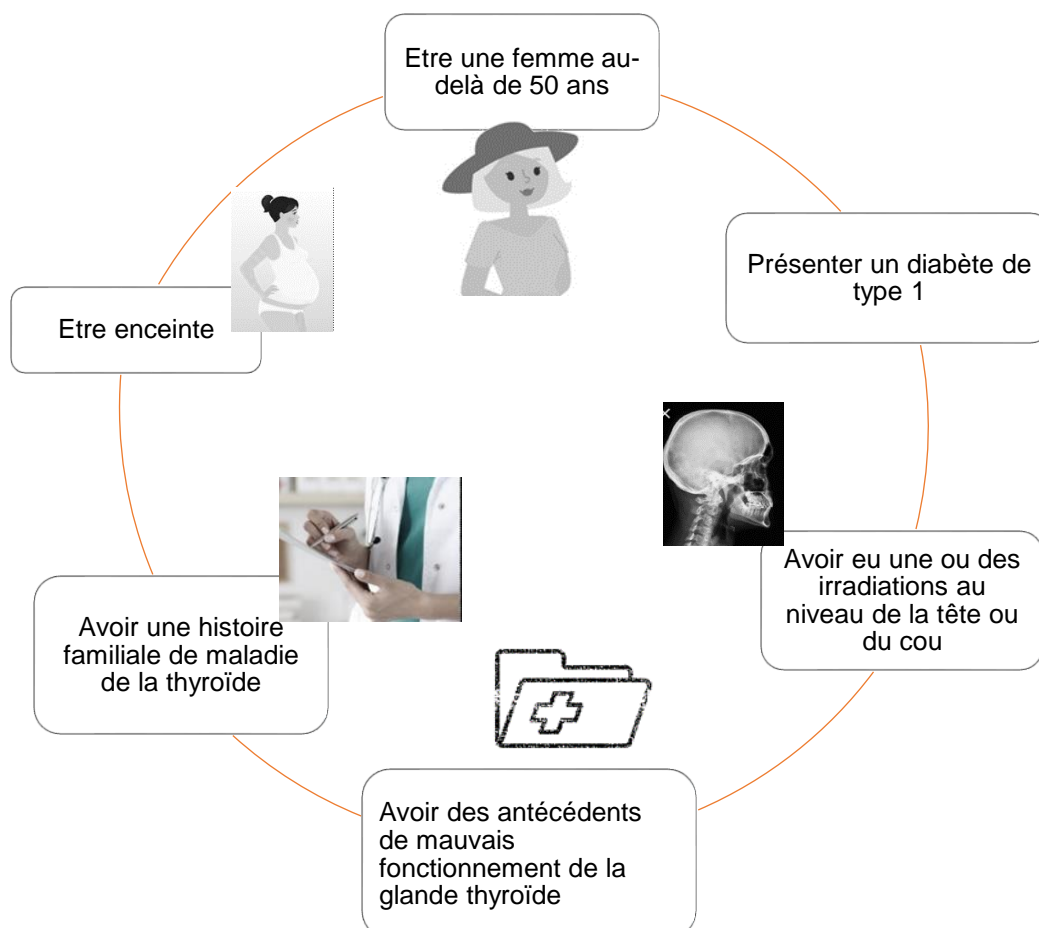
Etre une femme au-delà de 50 ans

Présenter un diabète de type 1

Avoir eu une ou des irradiations au niveau de la tête ou du cou

Avoir des antécédents de mauvais fonctionnement de la glande thyroïde

Avoir une histoire familiale de maladie de la thyroïde

Etre enceinte